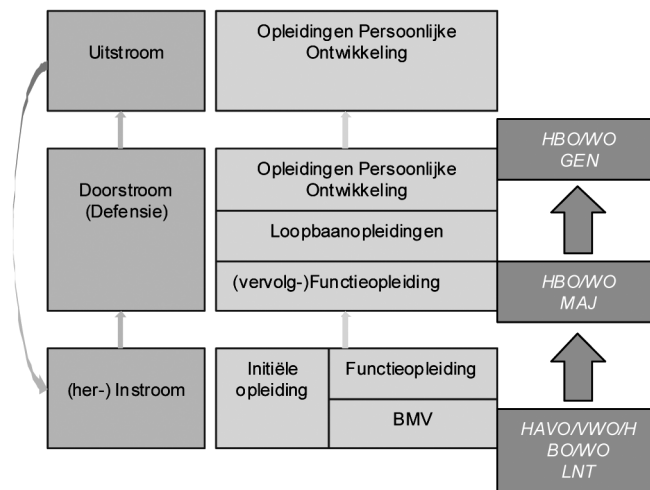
Uitstroom

Opleidingen Persoonlijke Ontwikkeling

HBO/WO GEN

Doorstroom (Defensie)

Opleidingen Persoonlijke Ontwikkeling

Loopbaanopleidingen

(vervolg-)Functieopleiding

HBO/WO MAJ

(her-) Instroom

Initiële opleiding

Functieopleiding

BMV

HAVO/VWO/HBO/WO LNT